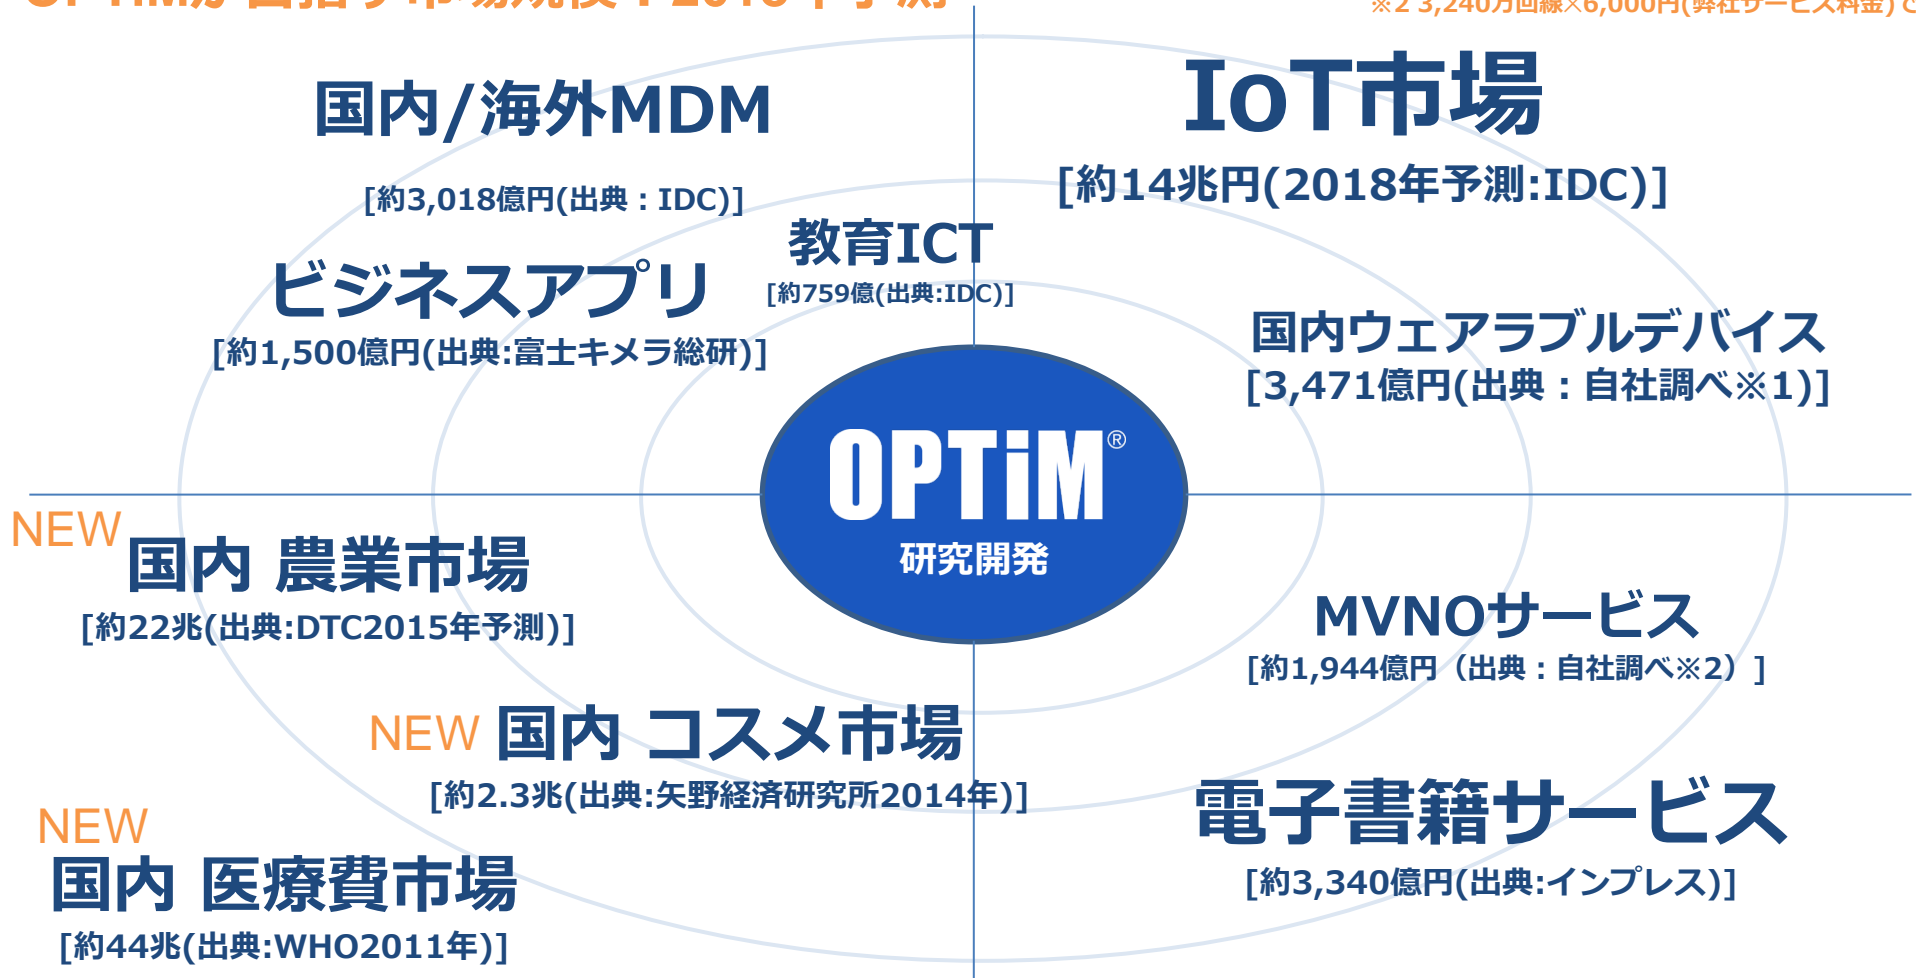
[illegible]

※2 3,240万回線×6,000円(弊社サービス料金)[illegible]

国内/海外MDM
[約3,018億円(出典：IDC)]

IoT市場
[約14兆円(2018年予測:IDC)]

教育ICT
[約759億(出典:IDC)]

ビジネスアプリ
[約1,500億円(出典:富士キメラ総研)]

国内ウェアラブルデバイス
[3,471億円(出典：自社調べ※1)]

OPTiM®
研究開発

NEW 国内 農業市場
[約22兆(出典:DTC2015年予測)]

MVNOサービス
[約1,944億円（出典：自社調べ※2）]

NEW 国内 コスメ市場
[約2.3兆(出典:矢野経済研究所2014年)]

電子書籍サービス
[約3,340億円(出典:インプレス)]

NEW
国内 医療費市場
[約44兆(出典:WHO2011年)]